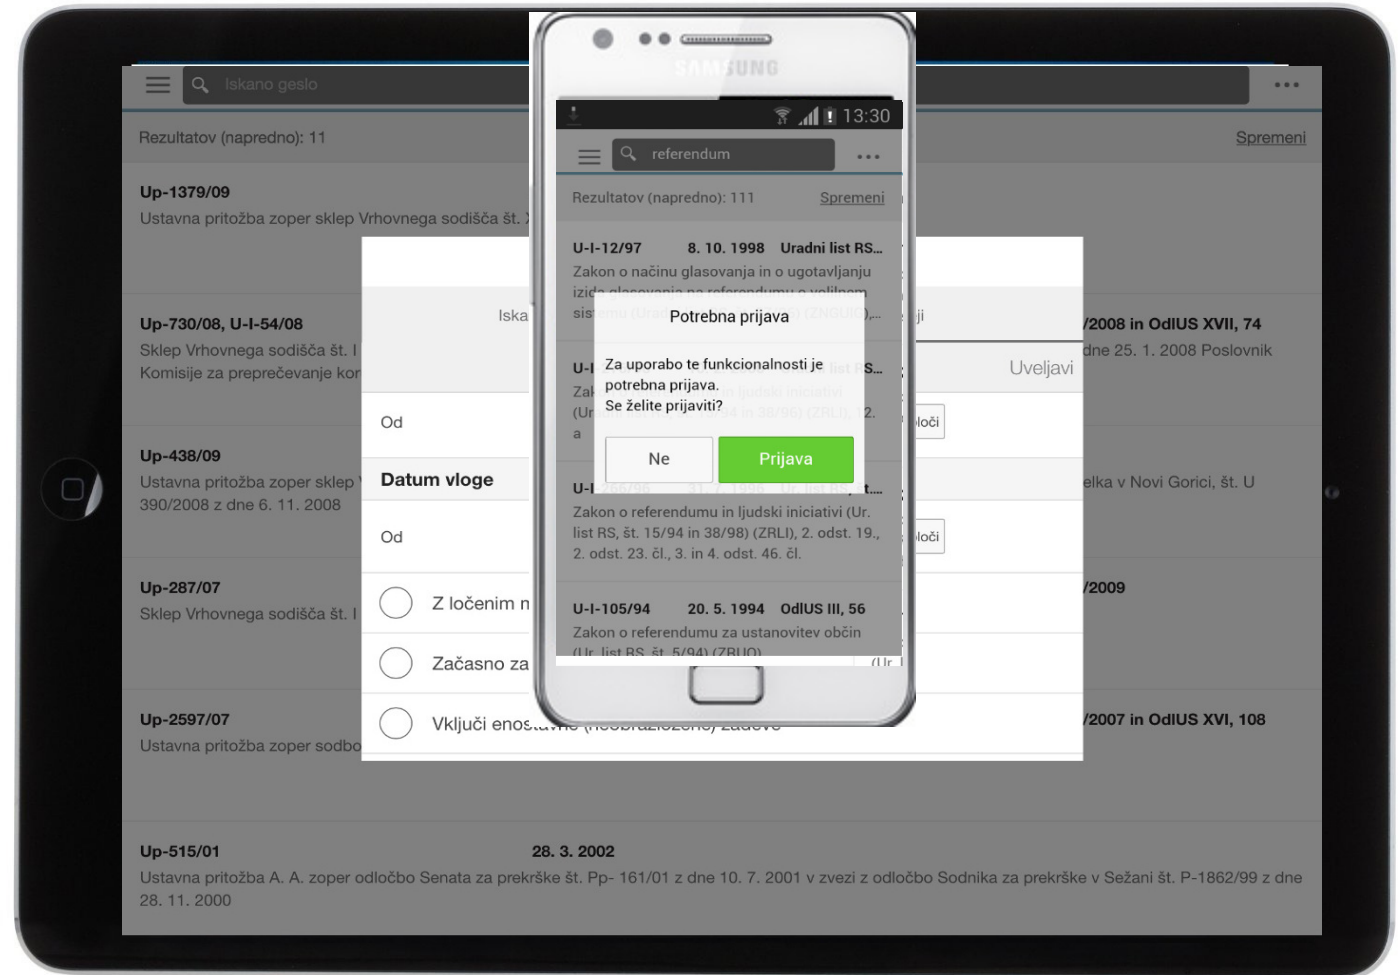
Iskano geslo

Rezultatov (napredno): 11

Spremeni

Up-1379/09
Ustavna pritožba zoper sklep Vrhovnega sodišča št. X

Iska

Up-730/08, U-I-54/08
Sklep Vrhovnega sodišča št. I
Komisije za preprečevanje kor

/2008 in OdlUS XVII, 74
dne 25. 1. 2008 Poslovnik

Uveljavi

Od

loči

Up-438/09
Ustavna pritožba zoper sklep
390/2008 z dne 6. 11. 2008

Datum vloge

elka v Novi Gorici, št. U

Od

loči

Up-287/07
Sklep Vrhovnega sodišča št. I

Z ločenim n

/2009

Začasno za

Up-2597/07
Ustavna pritožba zoper sodbo

Vključi enos

/2007 in OdlUS XVI, 108

SAMSUNG

13:30

referendum

Rezultatov (napredno): 111

Spremeni

U-I-12/97 8. 10. 1998 Uradni list RS...
Zakon o načinu glasovanja in o ugotavljanju izid

Potrebna prijava

Za uporabo te funkcionalnosti je potrebna prijava.
Se želite prijaviti?

Ne

Prijava

Zakon o referendumu in ljudski iniciativi (Ur. list RS, št. 15/94 in 38/98) (ZRLI), 2. odst. 19., 2. odst. 23. čl., 3. in 4. odst. 46. čl.

U-I-105/94 20. 5. 1994 OdlUS III, 56
Zakon o referendumu za ustanovitev občin

Up-515/01
28. 3. 2002
Ustavna pritožba A. A. zoper odločbo Senata za prekrške št. Pp- 161/01 z dne 10. 7. 2001 v zvezi z odločbo Sodnika za prekrške v Sežani št. P-1862/99 z dne 28. 11. 2000